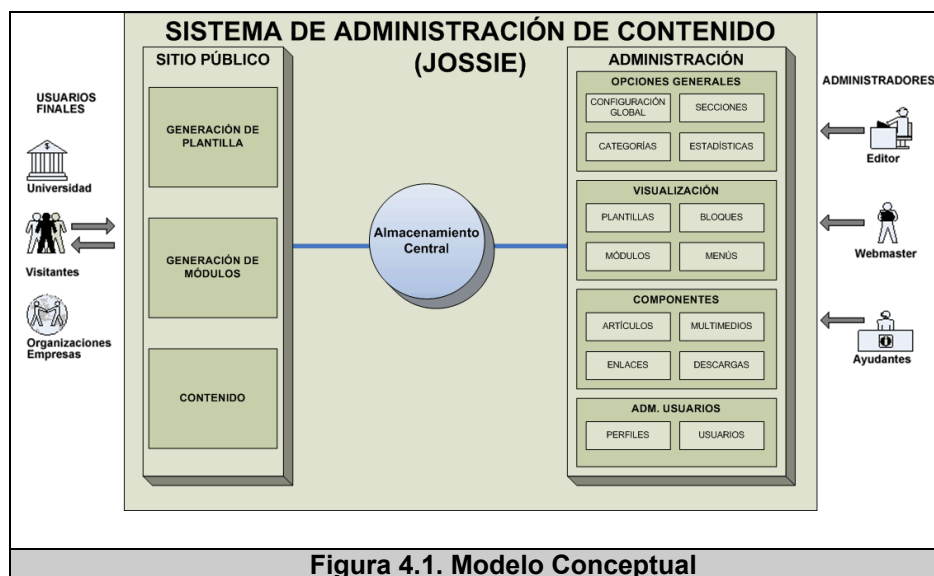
SISTEMA DE ADMINISTRACIÓN DE CONTENIDO (JOSSIE)

USUARIOS FINALES

Universidad

Visitantes

Organizaciones Empresas

SITIO PÚBLICO

GENERACIÓN DE PLANTILLA

GENERACIÓN DE MÓDULOS

CONTENIDO

Almacenamiento Central

ADMINISTRACIÓN

OPCIONES GENERALES

CONFIGURACIÓN GLOBAL

SECCIONES

CATEGORÍAS

ESTADÍSTICAS

VISUALIZACIÓN

PLANTILLAS

BLOQUES

MÓDULOS

MENÚS

COMPONENTES

ARTÍCULOS

MULTIMEDIOS

ENLACES

DESCARGAS

ADM. USUARIOS

PERFILES

USUARIOS

ADMINISTRADORES

Editor

Webmaster

Ayudantes

Figura 4.1. Modelo Conceptual